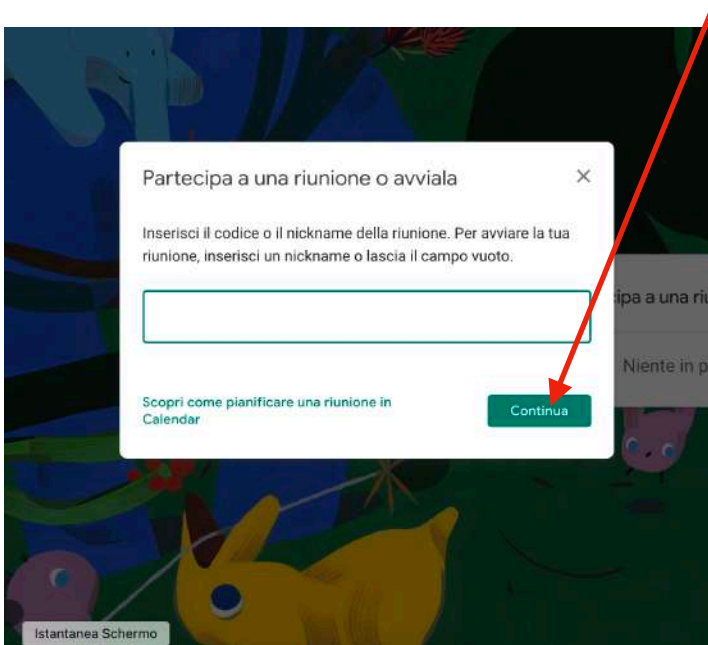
Partecipa a una riunione o avviala

×

Inserisci il codice o il nickname della riunione. Per avviare la tua riunione, inserisci un nickname o lascia il campo vuoto.

Scopri come pianificare una riunione in Calendar

Continua

ipa a una riu

Niente in p

Istantanea Schermo